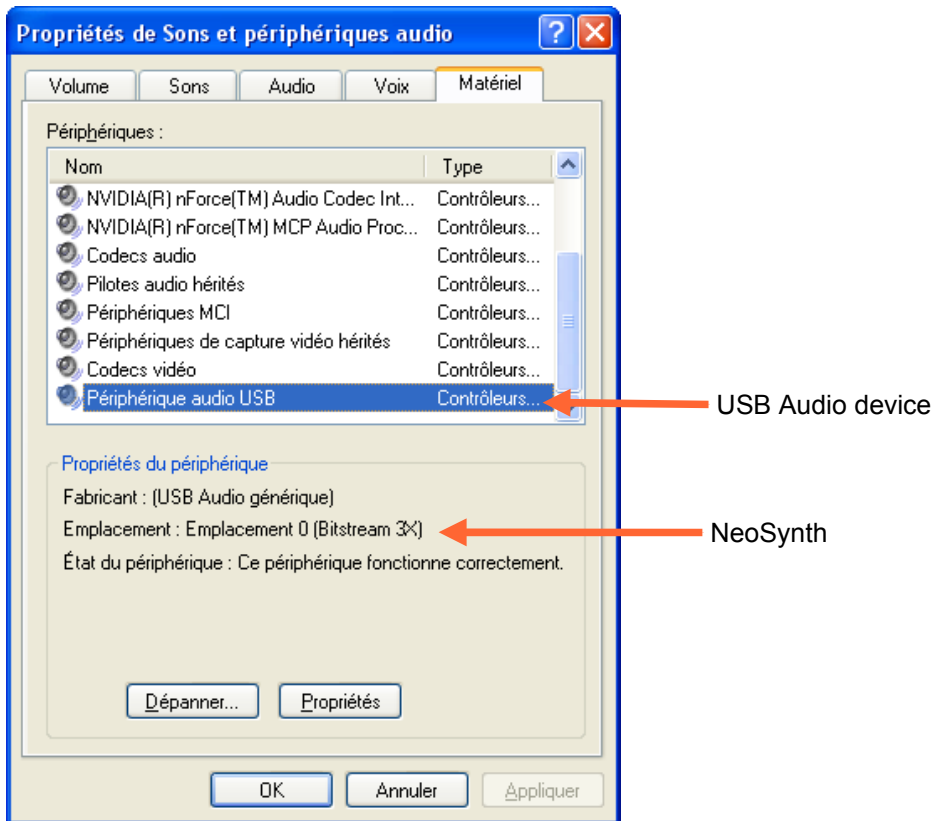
Propriétés de Sons et périphériques audio

Volume | Sons | Audio | Voix | Matériel

Périphériques :

| Nom | Type |
|---|---|
| NVIDIA(R) nForce(TM) Audio Codec Int... | Contrôleurs... |
| NVIDIA(R) nForce(TM) MCP Audio Proc... | Contrôleurs... |
| Codecs audio | Contrôleurs... |
| Pilotes audio hérités | Contrôleurs... |
| Périphériques MCI | Contrôleurs... |
| Périphériques de capture vidéo hérités | Contrôleurs... |
| Codecs vidéo | Contrôleurs... |
| Périphérique audio USB | Contrôleurs... |

USB Audio device

Propriétés du périphérique

Fabricant : (USB Audio générique)

Emplacement : Emplacement 0 (Bitstream 3X)

NeoSynth

État du périphérique : Ce périphérique fonctionne correctement.

Dépanner...

Propriétés

OK

Annuler

Appliquer